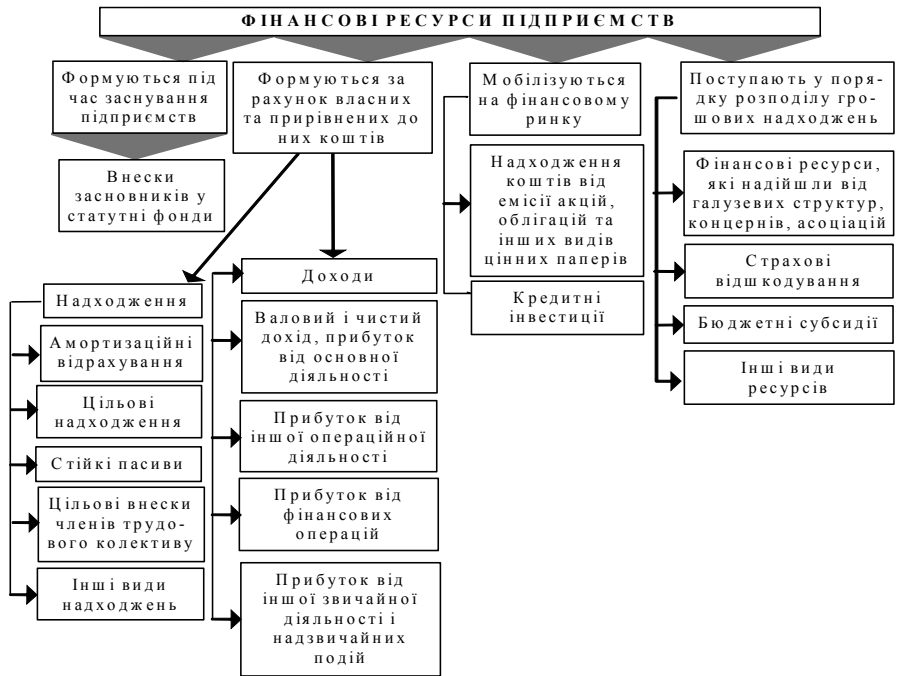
ФІНАНСОВІ РЕСУРСИ ПІДПРИЄМСТВ

Формуються під час заснування підприємств

Внески засновників у статутні фонди

Формуються за рахунок власних та прирівнених до них коштів

Надходження

Амортизаційні відрахування

Цільові надходження

Стійкі пасиви

Цільові внески членів трудового колективу

Інші види надходжень

Доходи

Валовий і чистий дохід, прибуток від основної діяльності

Прибуток від іншої операційної діяльності

Прибуток від фінансових операцій

Прибуток від іншої звичайної діяльності і надзвичайних подій

Мобілізуються на фінансовому ринку

Надходження коштів від емісії акцій, облігацій та інших видів цінних паперів

Кредитні інвестиції

Поступають у порядку розподілу грошових надходжень

Фінансові ресурси, які надійшли від галузевих структур, концернів, асоціацій

Страхові відшкодування

Бюджетні субсидії

Інші види ресурсів